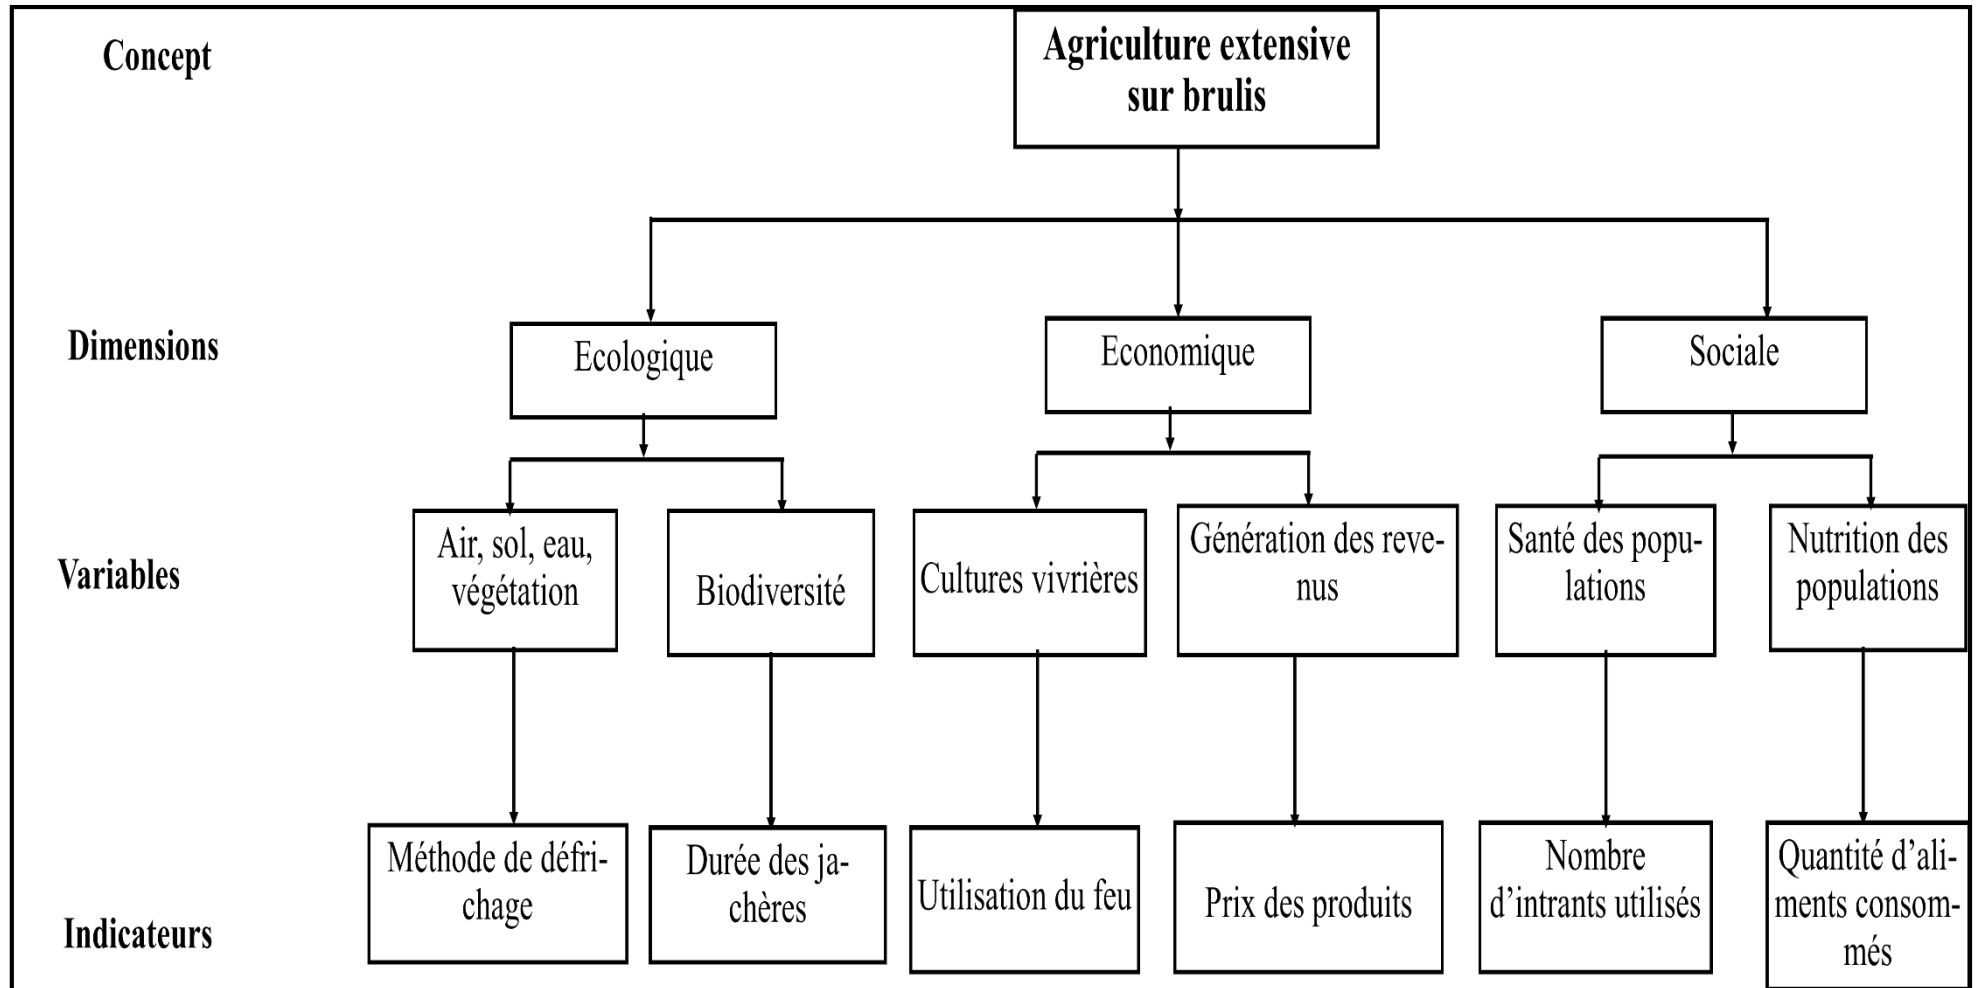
Concept

Agriculture extensive sur brulis

Dimensions

Ecologique

Economique

Sociale

Variables

Air, sol, eau, végétation

Biodiversité

Cultures vivrières

Génération des revenus

Santé des populations

Nutrition des populations

Indicateurs

Méthode de défrichage

Durée des jachères

Utilisation du feu

Prix des produits

Nombre d'intrants utilisés

Quantité d'aliments consommés